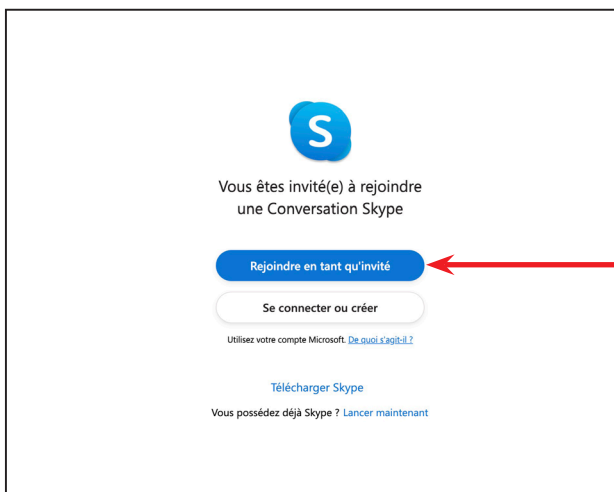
S

Vous êtes invité(e) à rejoindre une Conversation Skype

Rejoindre en tant qu'invité

Se connecter ou créer

Utilisez votre compte Microsoft. De quoi s'agit-il ?

Télécharger Skype

Vous possédez déjà Skype ? Lancer maintenant